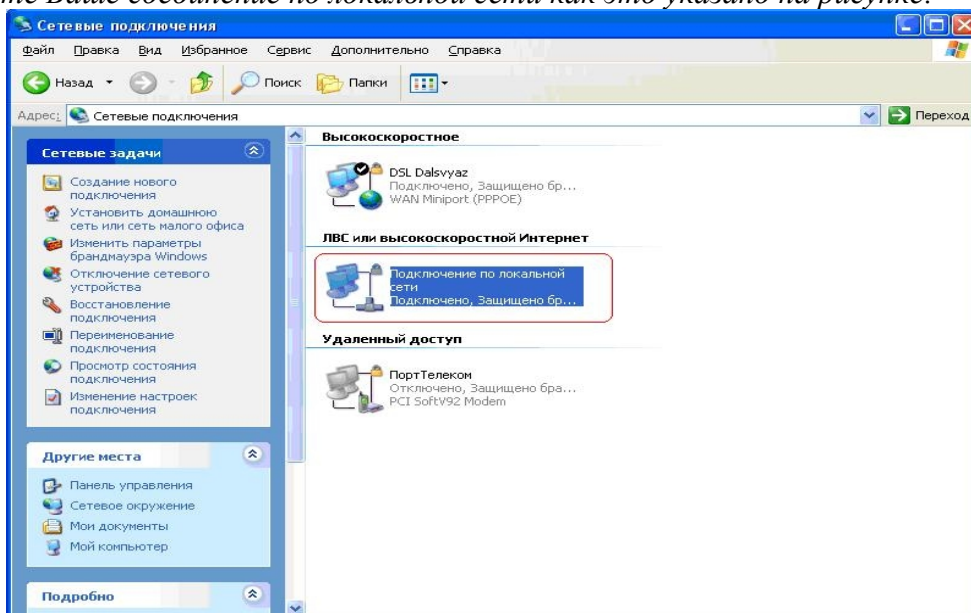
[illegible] Ваше соединение по локальной сети как это указано на рисунке.

Сетевые подключения

Файл Правка Вид Избранное Сервис Дополнительно Справка

Назад Поиск Папки

Адрес: Сетевые подключения Переход

Сетевые задачи

Создание нового подключения

Установить домашнюю сеть или сеть малого офиса

Изменить параметры брандмауэра Windows

Отключение сетевого устройства

Восстановление подключения

Переименование подключения

Просмотр состояния подключения

Изменение настроек подключения

Другие места

Панель управления

Сетевое окружение

Мои документы

Мой компьютер

Подробно

Высокоскоростное

DSL Dalsvyaz
Подключено, Защищено бр...
WAN Miniport (PPPOE)

ЛВС или высокоскоростной Интернет

Подключение по локальной сети
Подключено, Защищено бр...

Удаленный доступ

ПортТелеком
Отключено, Защищено бра...
PCI SoftV92 Modem